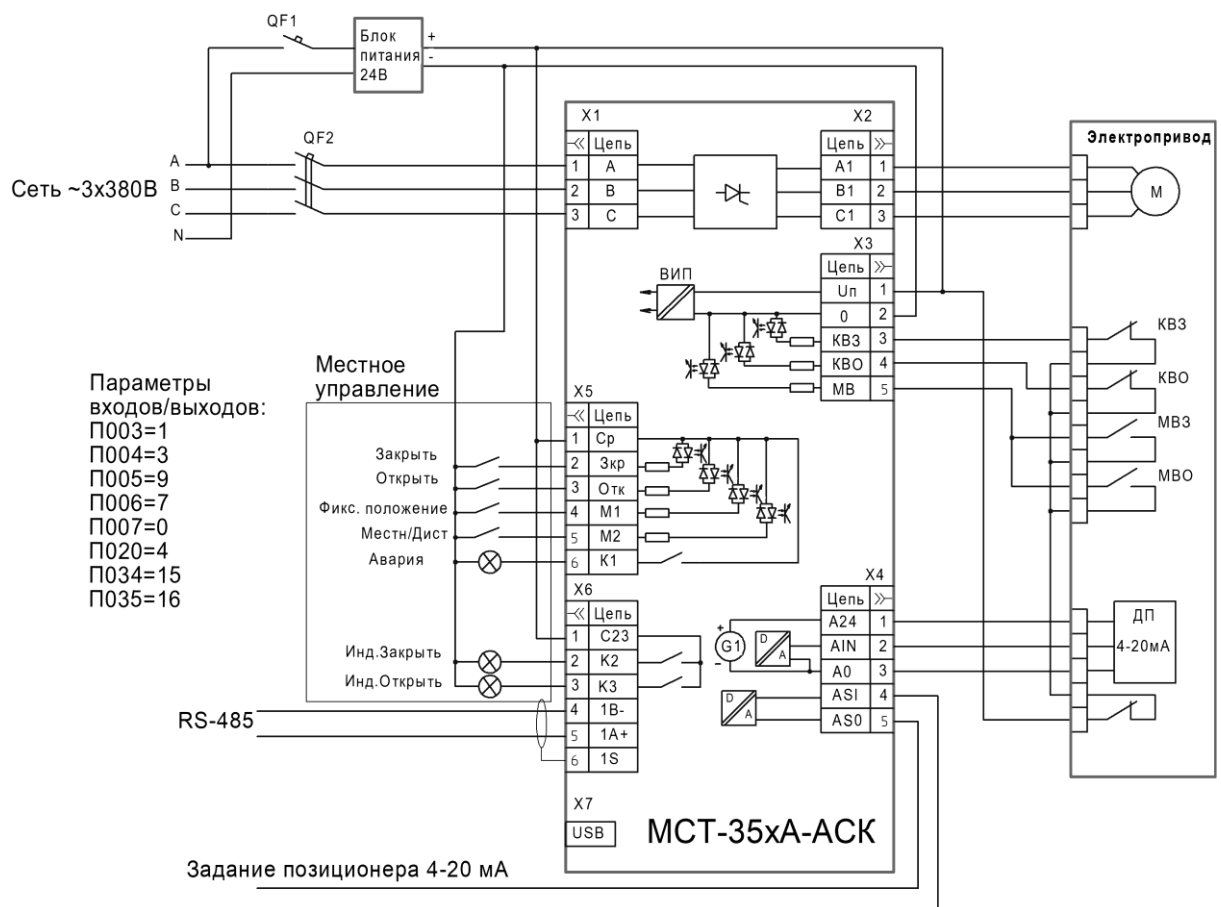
QF1

Блок питания 24В

+

-

X1

X2

QF2

Цепь

Цепь

Электропривод

A

1

A

A1

1

Сеть ~3х380В

B

2

B

B1

2

M

C

3

C

C1

3

N

X3

Цепь

ВИП

Uп

1

0

2

КВЗ

3

КВЗ

КВО

4

Местное управление

МВ

5

КВО

Параметры входов/выходов:
П003=1
П004=3
П005=9
П006=7
П007=0
П020=4
П034=15
П035=16

X5

Цепь

МВЗ

Закрыть

1

Ср

Открыть

2

Зкр

МВО

3

Отк

Фикс. положение

4

М1

Местн/Дист

5

М2

Авария

6

К1

X4

X6

Цепь

Цепь

ДП

A24

1

1

С23

G1

D

A

AIN

2

4-20мА

Инд.Закрыть

2

К2

A0

3

Инд.Открыть

3

К3

D

A

ASI

4

RS-485

4

1В-

AS0

5

5

1А+

6

1S

X7

USB

МСТ-35хА-АСК

Задание позиционера 4-20 мА